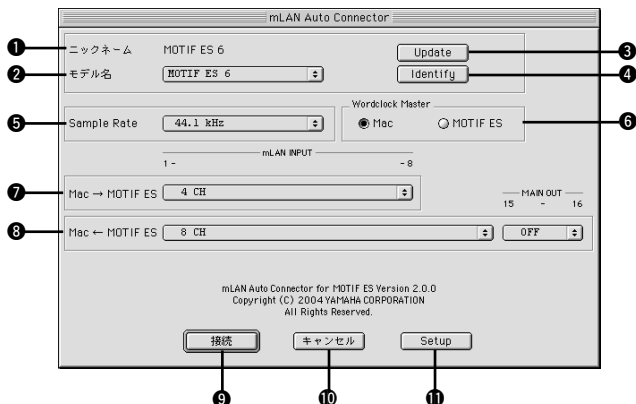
mLAN Auto Connector

❶ ニックネーム MOTIF ES 6

❷ モデル名 MOTIF ES 6

Update ❸

Identify ❹

Wordclock Master

❺ Sample Rate 44.1 kHz

◉ Mac ○ MOTIF ES ❻

mLAN INPUT

1 - - 8

❼ Mac → MOTIF ES 4 CH

MAIN OUT

15 - 16

❽ Mac ← MOTIF ES 8 CH OFF

mLAN Auto Connector for MOTIF ES Version 2.0.0
Copyright (C) 2004 YAMAHA CORPORATION
All Rights Reserved.

接続 キャンセル Setup

❾ ❿ ⓫